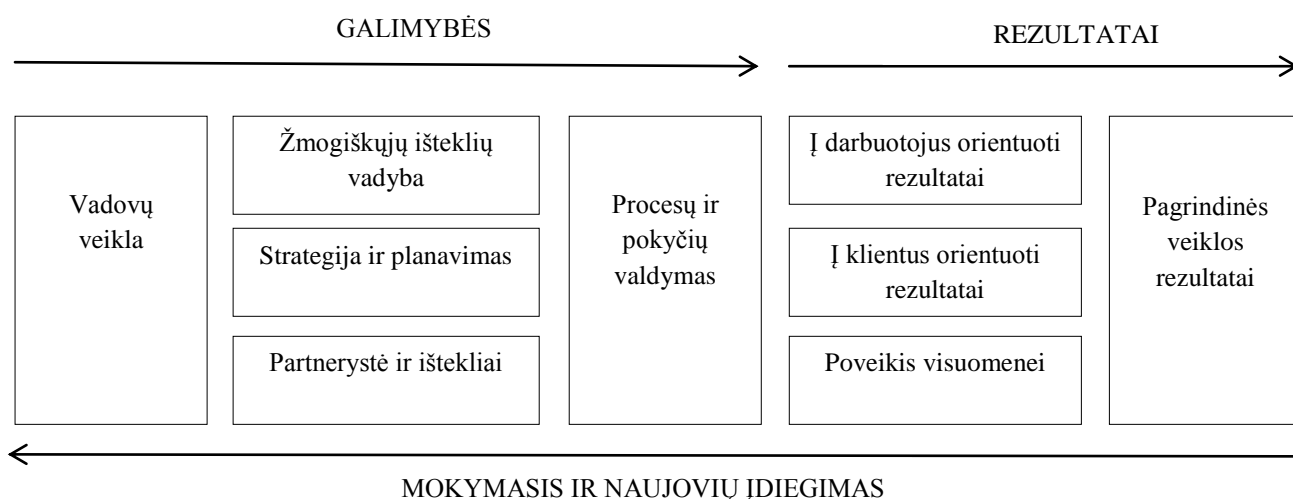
GALIMYBĖS

REZULTATAI

Vadovų veikla

Žmogiškųjų išteklių vadyba

Strategija ir planavimas

Partnerystė ir ištekliai

Procesų ir pokyčių valdymas

Į darbuotojus orientuoti rezultatai

Į klientus orientuoti rezultatai

Poveikis visuomenei

Pagrindinės veiklos rezultatai

MOKYMASIS IR NAUJOVIŲ ĮDIEGIMAS